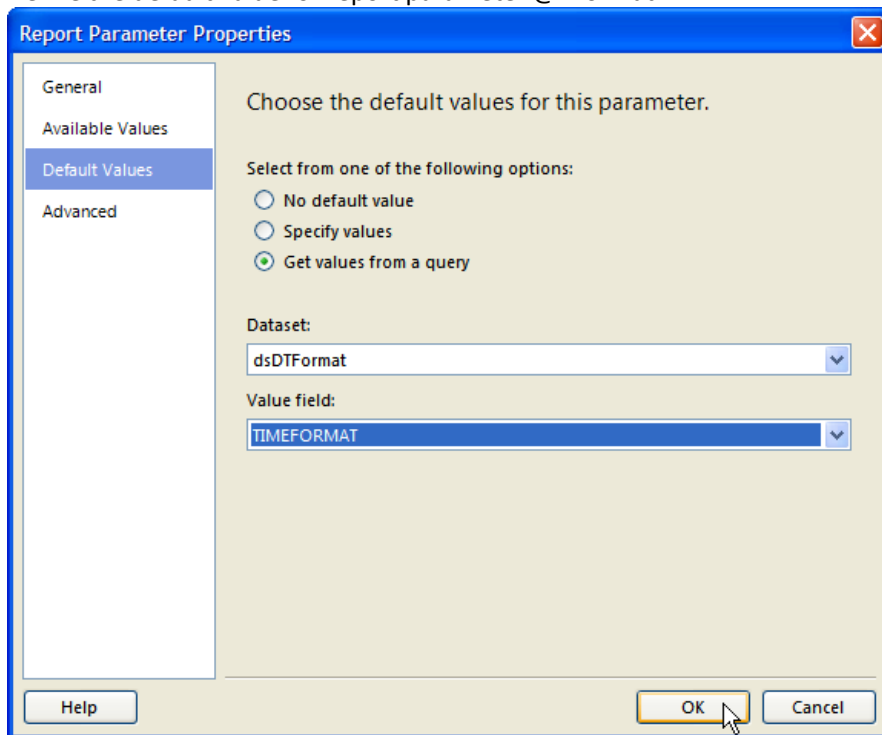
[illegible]

Report Parameter Properties

General
Available Values
Default Values
Advanced

Choose the default values for this parameter.

Select from one of the following options:
No default value
Specify values
Get values from a query

Dataset:
dsDTFormat

Value field:
TIMEFORMAT

Help
OK
Cancel